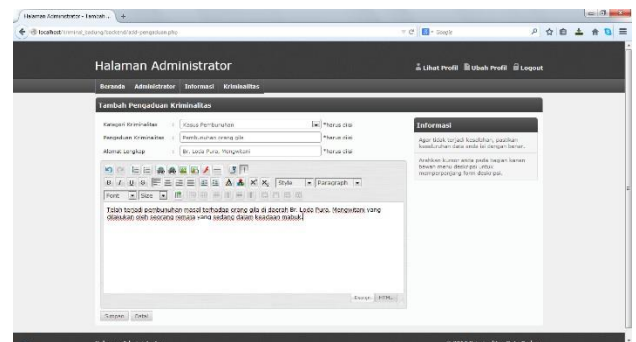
Halaman Administrator - Tambah... +

localhost/criminal_tadang/backend/add-pengaduan.php

Google

Halaman Administrator

Lihat Profil Ubah Profil Logout

Beranda Administrator Informasi Kriminalitas

Tambah Pengaduan Kriminalitas

Kategori Kriminalitas : Kasus Pembunuhan *harus diisi

Pengaduan Kriminalitas : Pembunuhan orang gila *harus diisi

Alamat Lengkap : Br. Lodo Puro, Mengwitani *harus diisi

Style Paragraph

Font Size

Telah terjadi pembunuhan massal terhadap orang gila di daerah Br. Lodo Puro, Mengwitani yang dilakukan oleh seorang remaja yang sedang dalam keadaan mabuk.

Design HTML

Simpan Batal

Informasi

Agar tidak terjadi kesalahan, pastikan kesesuaian data anda isi dengan benar.

Arahkan kursor anda pada bagian kanan bawah menu deskripsi untuk memperpanjang form deskripsi.